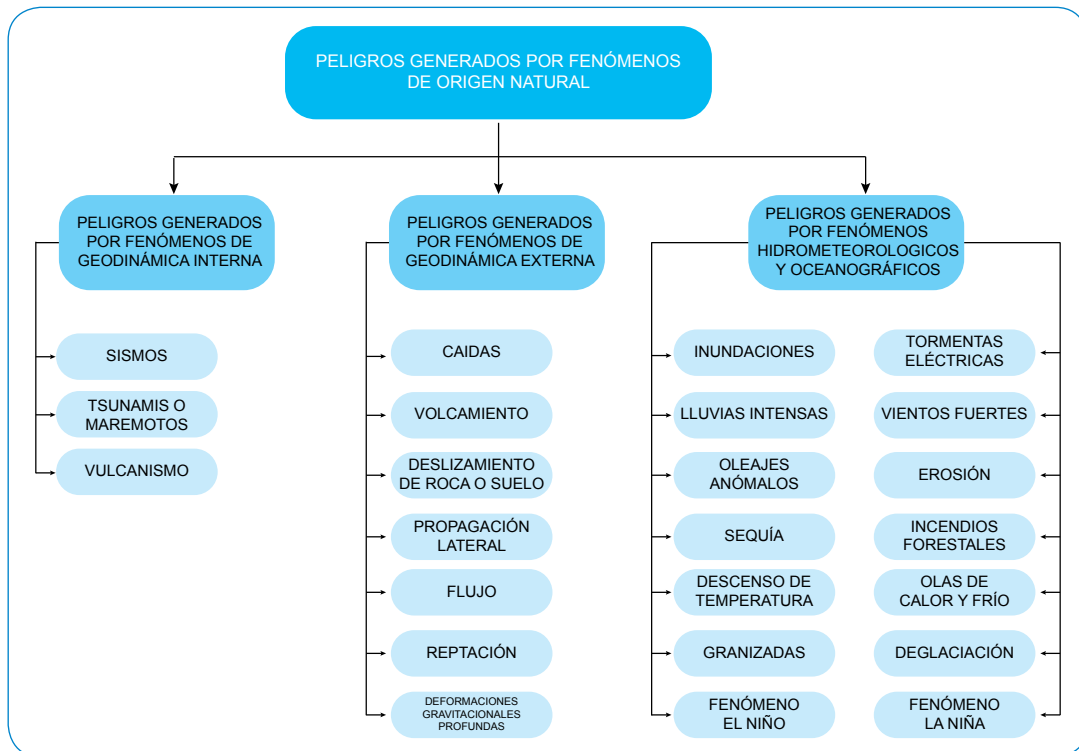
PELIGROS GENERADOS POR FENÓMENOS DE ORIGEN NATURAL

PELIGROS GENERADOS POR FENÓMENOS DE GEODINÁMICA INTERNA

SISMOS

TSUNAMIS O MAREMOTOS

VULCANISMO

PELIGROS GENERADOS POR FENÓMENOS DE GEODINÁMICA EXTERNA

CAIDAS

VOLCAMIENTO

DESLIZAMIENTO DE ROCA O SUELO

PROPAGACIÓN LATERAL

FLUJO

REPTACIÓN

DEFORMACIONES GRAVITACIONALES PROFUNDAS

PELIGROS GENERADOS POR FENÓMENOS HIDROMETEOROLOGICOS Y OCEANOGRÁFICOS

INUNDACIONES

LLUVIAS INTENSAS

OLEAJES ANÓMALOS

SEQUÍA

DESCENSO DE TEMPERATURA

GRANIZADAS

FENÓMENO EL NIÑO

TORMENTAS ELÉCTRICAS

VIENTOS FUERTES

EROSIÓN

INCENDIOS FORESTALES

OLAS DE CALOR Y FRÍO

DEGLACIACIÓN

FENÓMENO LA NIÑA